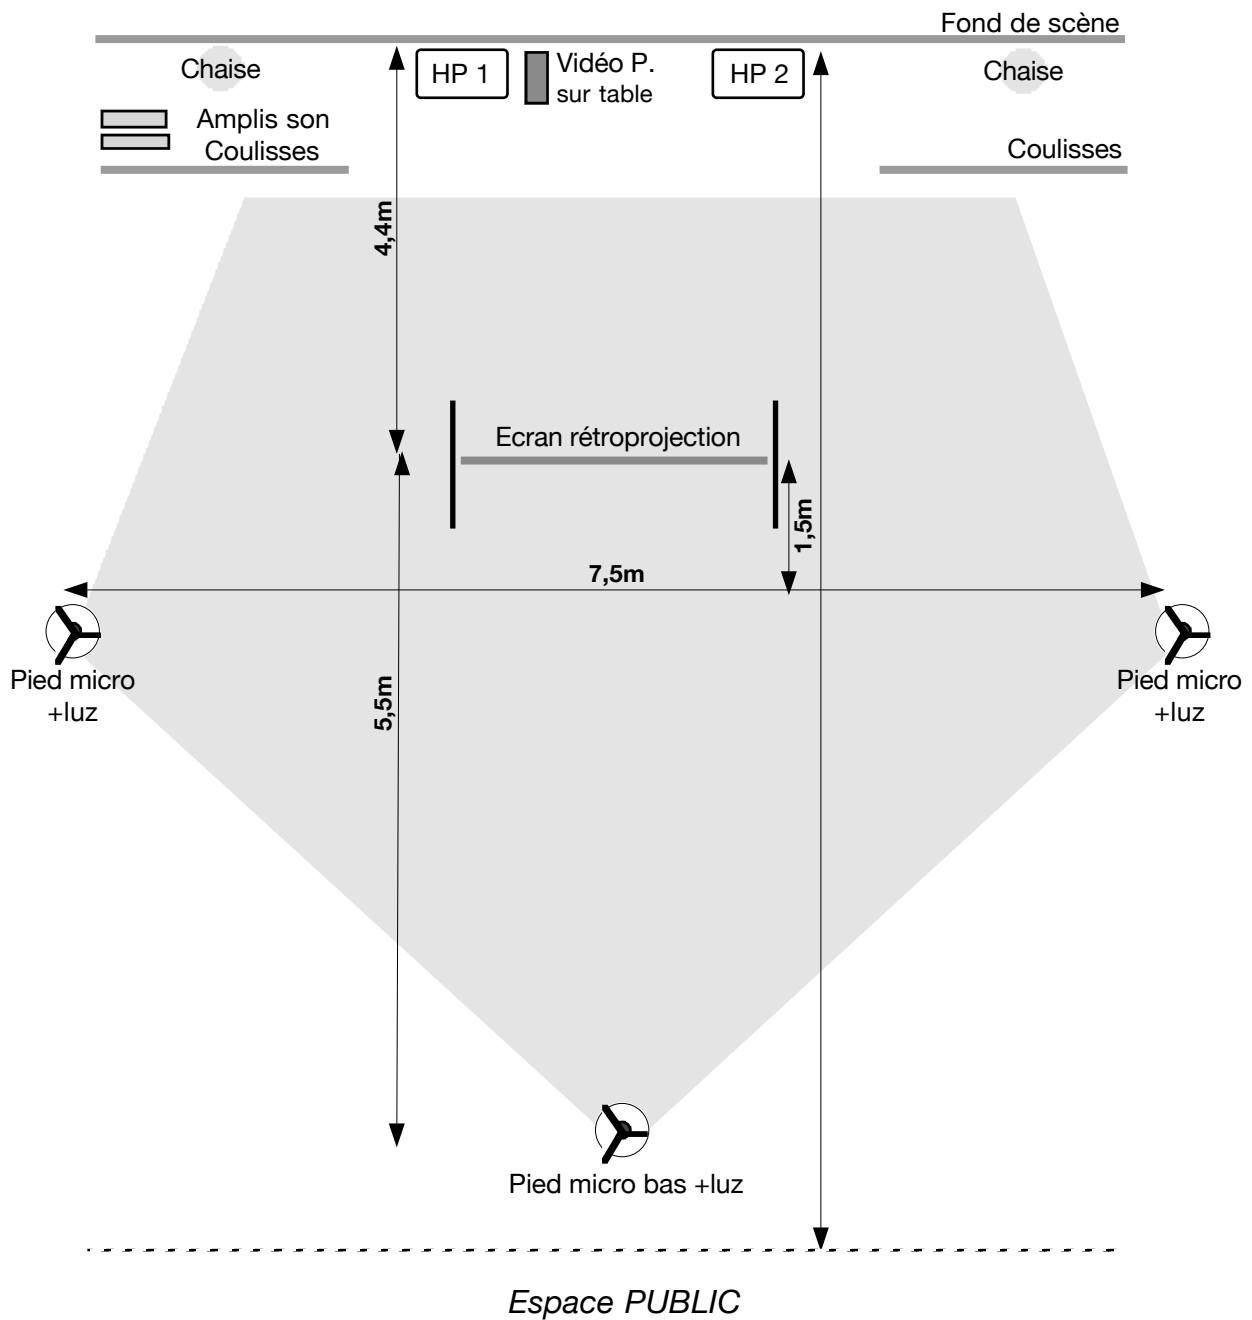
Fond de scène

Chaise

HP 1

Vidéo P. sur table

HP 2

Chaise

Amplis son Coulisses

Coulisses

4,4m

Ecran rétroprojection

1,5m

7,5m

Pied micro +luz

Pied micro +luz

5,5m

Pied micro bas +luz

Espace PUBLIC